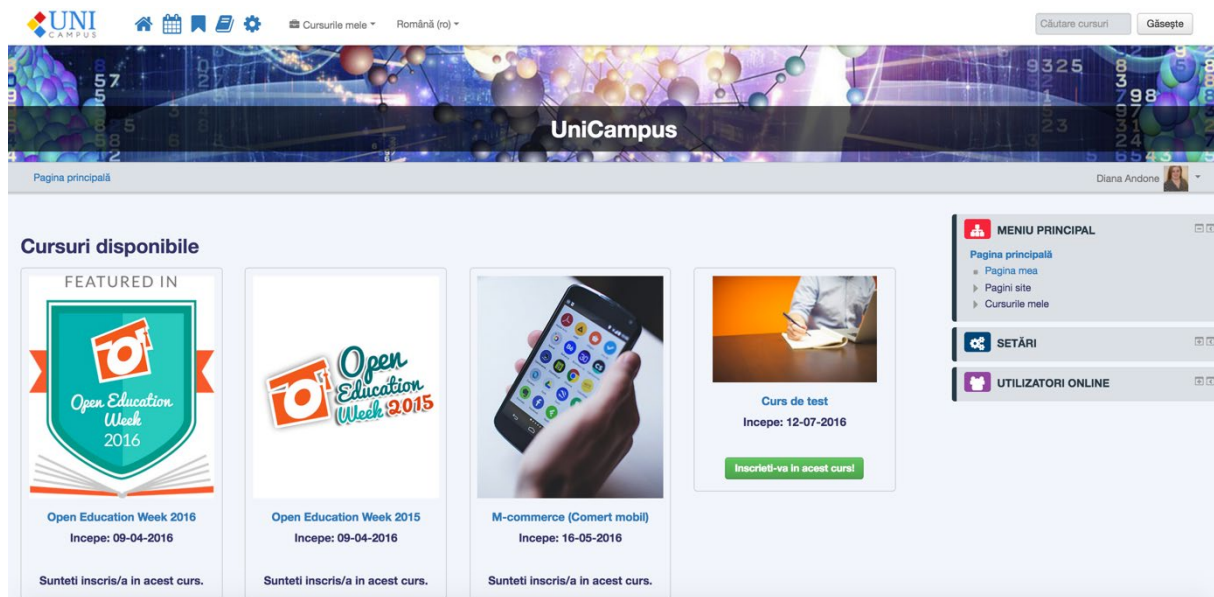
UNI CAMPUS

Cursurile mele
Română (ro)
Căutare cursuri
Găseşte

UniCampus

Pagina principală
Diana Andone

Cursuri disponibile

FEATURED IN
Open Education Week 2016

Open Education Week 2015

Open Education Week 2016
Incepe: 09-04-2016
Sunteti inscris/a in acest curs.

Open Education Week 2015
Incepe: 09-04-2016
Sunteti inscris/a in acest curs.

M-commerce (Comert mobil)
Incepe: 16-05-2016
Sunteti inscris/a in acest curs.

Curs de test
Incepe: 12-07-2016
Inscrieti-va in acest curs!

MENIU PRINCIPAL
Pagina principală
Pagina mea
Pagini site
Cursurile mele

SETĂRI

UTILIZATORI ONLINE